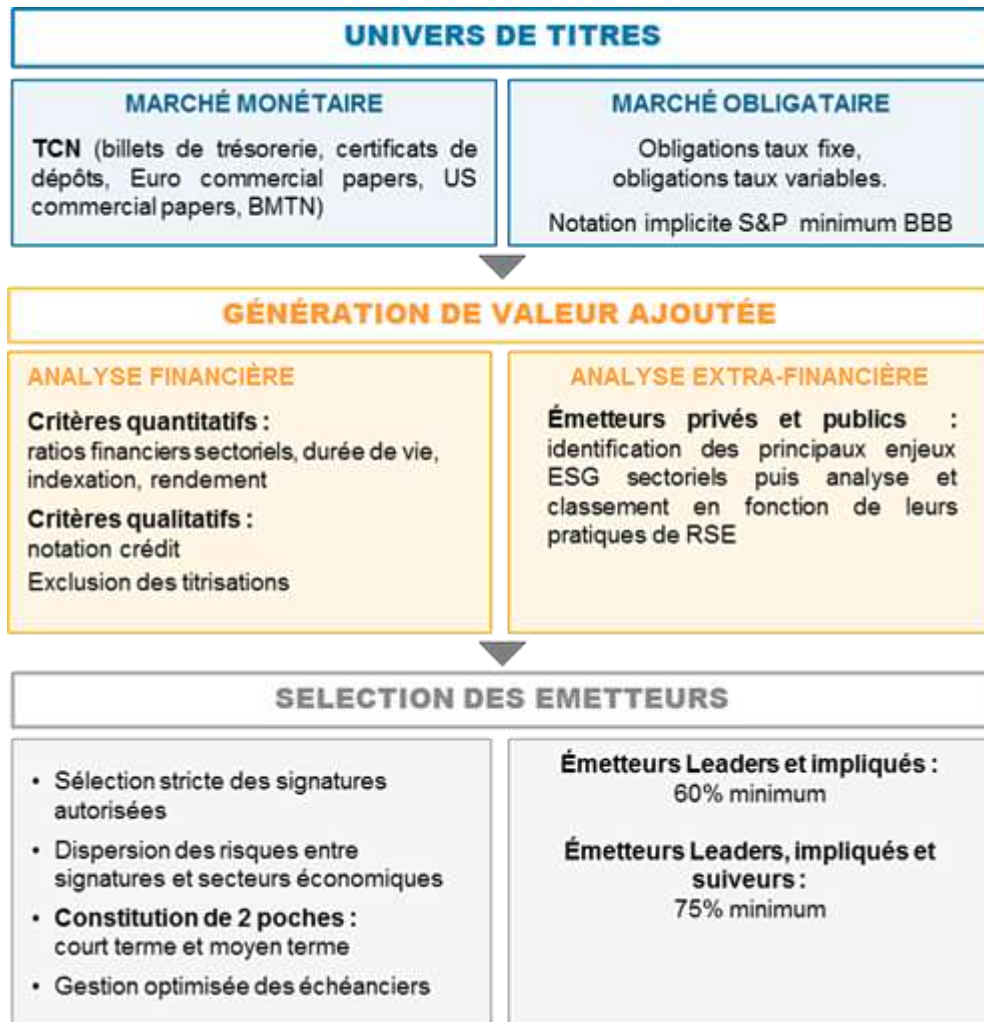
UNIVERS DE TITRES

MARCHÉ MONÉTAIRE

TCN (billets de trésorerie, certificats de dépôts, Euro commercial papers, US commercial papers, BMTN)

MARCHÉ OBLIGATAIRE

Obligations taux fixe, obligations taux variables.

Notation implicite S&P minimum BBB

GÉNÉRATION DE VALEUR AJOUTÉE

ANALYSE FINANCIÈRE

Critères quantitatifs : ratios financiers sectoriels, durée de vie, indexation, rendement

Critères qualitatifs : notation crédit

Exclusion des titrisations

ANALYSE EXTRA-FINANCIÈRE

Émetteurs privés et publics : identification des principaux enjeux ESG sectoriels puis analyse et classement en fonction de leurs pratiques de RSE

SELECTION DES EMETTEURS

• Sélection stricte des signatures autorisées

• Dispersion des risques entre signatures et secteurs économiques

• Constitution de 2 poches : court terme et moyen terme

• Gestion optimisée des échéanciers

Émetteurs Leaders et impliqués : 60% minimum

Émetteurs Leaders, impliqués et suiveurs : 75% minimum